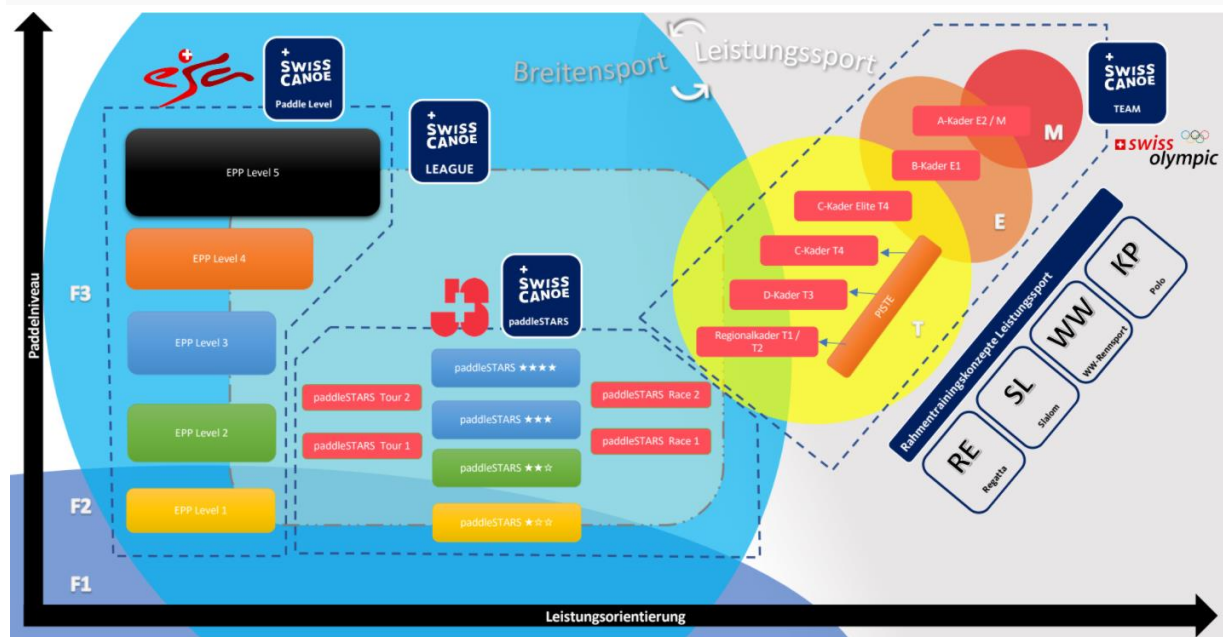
Paddelniveau

esa

SWISS CANOE Paddle Level

SWISS CANOE LEAGUE

Breitensport

Leistungssport

SWISS CANOE TEAM

swiss olympic

EPP Level 5

EPP Level 4

EPP Level 3

EPP Level 2

EPP Level 1

F3

F2

F1

J+S

SWISS CANOE paddleSTARS

paddleSTARS ★★★★

paddleSTARS ★★★

paddleSTARS ★★☆

paddleSTARS ★☆☆

paddleSTARS Tour 2

paddleSTARS Tour 1

paddleSTARS Race 2

paddleSTARS Race 1

A-Kader E2 / M

B-Kader E1

C-Kader Elite T4

C-Kader T4

D-Kader T3

Regionalkader T1 / T2

PISTE

M

E

T

Rahmentrainingskonzepte Leistungssport

RE Regatta

SL Slalom

WW WW-Rennsport

KP Polo

Leistungsorientierung